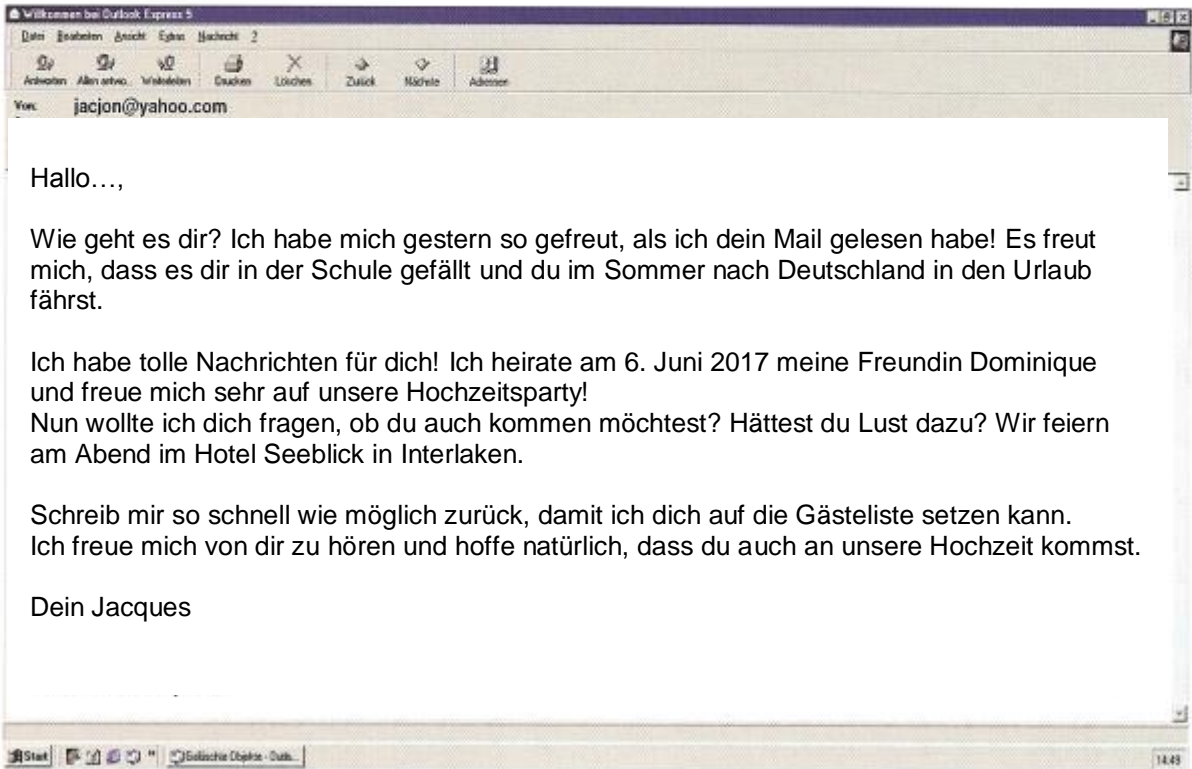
Willkommen bei Outlook Express 5

Datei Bearbeiten Ansicht Extras Nachricht ?

Antworten Allen antwo. Weiterleiten Drucken Löschen Zurück Nächste Adressen

Von: jacjon@yahoo.com

Hallo…,

Wie geht es dir? Ich habe mich gestern so gefreut, als ich dein Mail gelesen habe! Es freut mich, dass es dir in der Schule gefällt und du im Sommer nach Deutschland in den Urlaub fährst.

Ich habe tolle Nachrichten für dich! Ich heirate am 6. Juni 2017 meine Freundin Dominique und freue mich sehr auf unsere Hochzeitsparty!
Nun wollte ich dich fragen, ob du auch kommen möchtest? Hättest du Lust dazu? Wir feiern am Abend im Hotel Seeblick in Interlaken.

Schreib mir so schnell wie möglich zurück, damit ich dich auf die Gästeliste setzen kann.
Ich freue mich von dir zu hören und hoffe natürlich, dass du auch an unsere Hochzeit kommst.

Dein Jacques

Start Gelöschte Objekte - Outl...

14:49